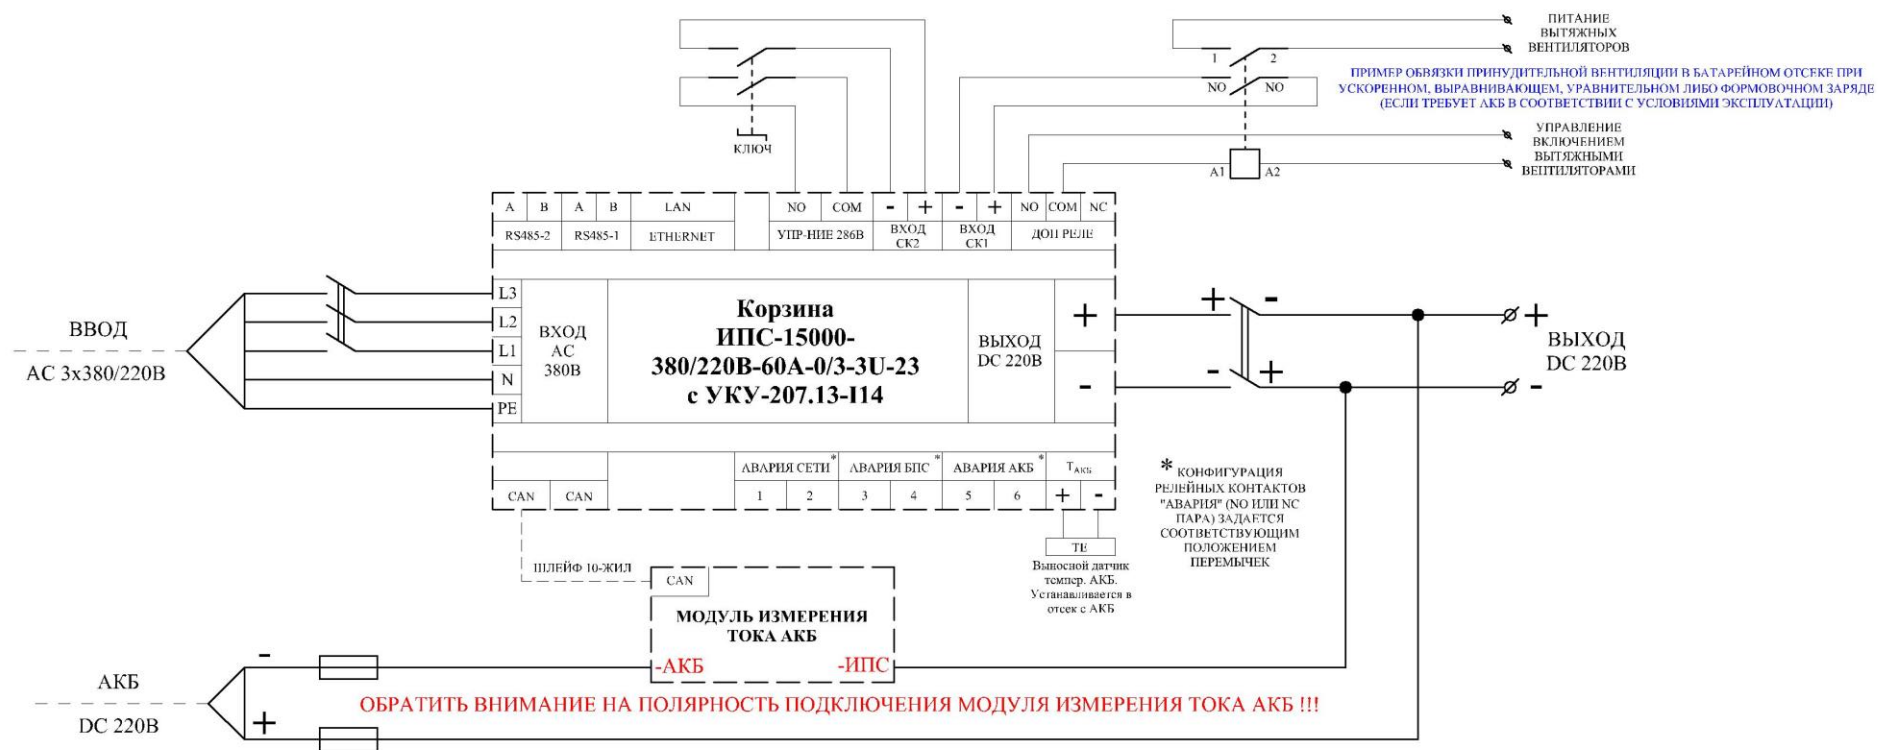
ПИТАНИЕ ВЫТЯЖНЫХ ВЕНТИЛЯТОРОВ

ПРИМЕР ОБВЯЗКИ ПРИНУДИТЕЛЬНОЙ ВЕНТИЛЯЦИИ В БАТАРЕЙНОМ ОТСЕКЕ ПРИ УСКОРЕННОМ, ВЫРАВНИВАЮЩЕМ, УРАВНИТЕЛЬНОМ ЛИБО ФОРМОВОЧНОМ ЗАРЯДЕ (ЕСЛИ ТРЕБУЕТ АКБ В СООТВЕТСТВИИ С УСЛОВИЯМИ ЭКСПЛУАТАЦИИ)

1 2
NO NO

УПРАВЛЕНИЕ ВКЛЮЧЕНИЕМ ВЫТЯЖНЫМИ ВЕНТИЛЯТОРАМИ

A1 A2

КЛЮЧ

| A | B | A | B | LAN | | NO | COM | - | + | - | + | NO | COM | NC |
|---|---|---|---|---|---|---|---|---|---|---|---|---|---|---|
| RS485-2 | | RS485-1 | | ETHERNET | | УПР-НИЕ 286В | | ВХОД СК2 | | ВХОД СК1 | | ДОП РЕЛЕ | | |

ВВОД
AC 3x380/220В

L3
L2
L1
N
PE

ВХОД AC 380В

Корзина
ИПС-15000-380/220В-60А-0/3-3U-23
с УКУ-207.13-I14

ВЫХОД DC 220В

+
-

+ -
- +

+
-
ВЫХОД DC 220В

| | | АВАРИЯ СЕТИ* | | АВАРИЯ БПС* | | АВАРИЯ АКБ* | | $T_{АКБ}$ | |
|---|---|---|---|---|---|---|---|---|---|
| CAN | CAN | 1 | 2 | 3 | 4 | 5 | 6 | + | - |

* КОНФИГУРАЦИЯ РЕЛЕЙНЫХ КОНТАКТОВ "АВАРИЯ" (NO ИЛИ NC ПАРА) ЗАДАЕТСЯ СООТВЕТСТВУЮЩИМ ПОЛОЖЕНИЕМ ПЕРЕМЫЧЕК

TE
Выносной датчик темпер. АКБ. Устанавливается в отсек с АКБ

ШЛЕЙФ 10-ЖИЛ

CAN
МОДУЛЬ ИЗМЕРЕНИЯ ТОКА АКБ
-АКБ -ИПС

АКБ
DC 220В
-
+

ОБРАТИТЬ ВНИМАНИЕ НА ПОЛЯРНОСТЬ ПОДКЛЮЧЕНИЯ МОДУЛЯ ИЗМЕРЕНИЯ ТОКА АКБ !!!